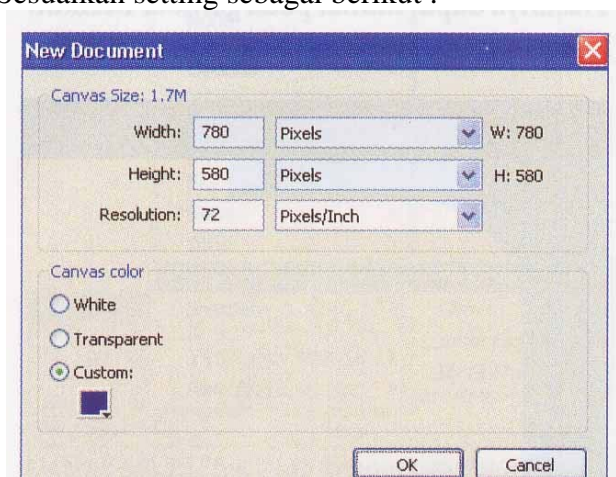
Sesuaikan seting sebagai berikut :

New Document

Canvas Size: 1.7M

Width: 780 Pixels W: 780

Height: 580 Pixels H: 580

Resolution: 72 Pixels/Inch

Canvas color

White

Transparent

Custom:

OK

Cancel